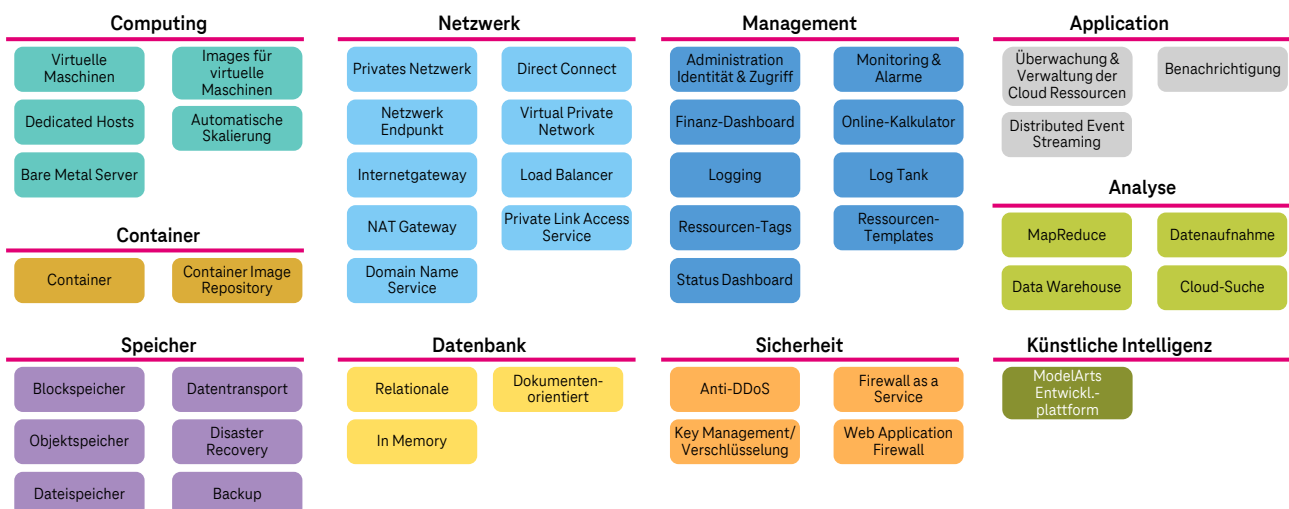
Computing

Virtuelle Maschinen

Images für virtuelle Maschinen

Dedicated Hosts

Automatische Skalierung

Bare Metal Server

Container

Container

Container Image Repository

Speicher

Blockspeicher

Datentransport

Objektspeicher

Disaster Recovery

Dateispeicher

Backup

Netzwerk

Privates Netzwerk

Direct Connect

Netzwerk Endpunkt

Virtual Private Network

Internetgateway

Load Balancer

NAT Gateway

Private Link Access Service

Domain Name Service

Datenbank

Relationale

Dokumentenorientiert

In Memory

Management

Administration Identität & Zugriff

Monitoring & Alarme

Finanz-Dashboard

Online-Kalkulator

Logging

Log Tank

Ressourcen-Tags

Ressourcen-Templates

Status Dashboard

Sicherheit

Anti-DDoS

Firewall as a Service

Key Management/ Verschlüsselung

Web Application Firewall

Application

Überwachung & Verwaltung der Cloud Ressourcen

Benachrichtigung

Distributed Event Streaming

Analyse

MapReduce

Datenaufnahme

Data Warehouse

Cloud-Suche

Künstliche Intelligenz

ModelArts Entwickl.-plattform